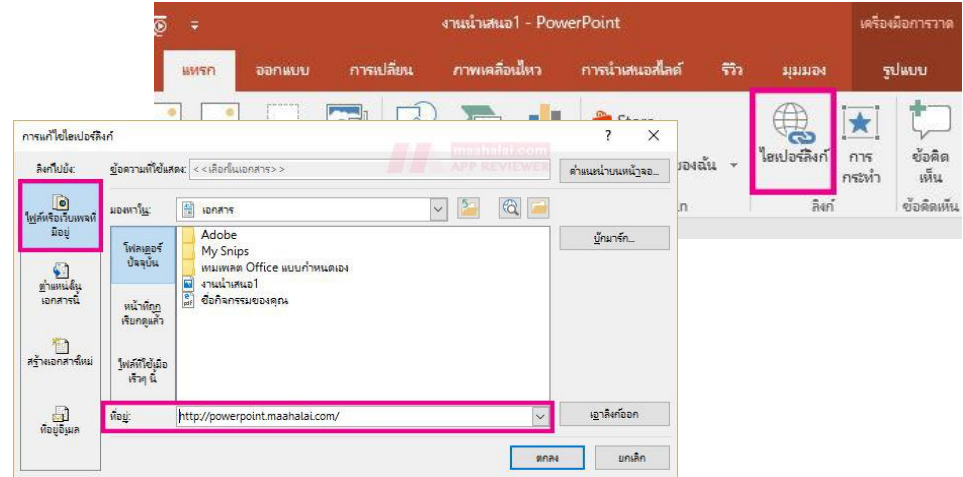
งานนำเสนอ1 - PowerPoint

เครื่องมือการวาด

แทรก ออกแบบ การเปลี่ยน ภาพเคลื่อนไหว การนำเสนอสไลด์ รีวิว มุมมอง รูปแบบ

ไฮเปอร์ลิงก์ การกระทำ ข้อคิดเห็น

ลิงก์ ข้อคิดเห็น

maahalai.com APP REVIEWER

การแก้ไขไฮเปอร์ลิงก์

? ×

ลิงก์ไปยัง:

ข้อความที่ใช้แสดง: <<เลือกในเอกสาร>>

คำแนะนำบนหน้าจอ...

ไฟล์หรือเว็บเพจที่มีอยู่

มองหาใน: เอกสาร

โฟลเดอร์ปัจจุบัน

Adobe
My Snips
แม่แบบ Office แบบกำหนดเอง
งานนำเสนอ1
ข้อกิจกรรมของคุณ

บุ๊กมาร์ก...

ตำแหน่งในเอกสารนี้

หน้าที่ถูกเรียกดูแล้ว

สร้างเอกสารใหม่

ไฟล์ที่ใช้เมื่อเร็วๆ นี้

ที่อยู่อีเมล

ที่อยู่: http://powerpoint.maahalai.com/

เอาลิงก์ออก

ตกลง ยกเลิก